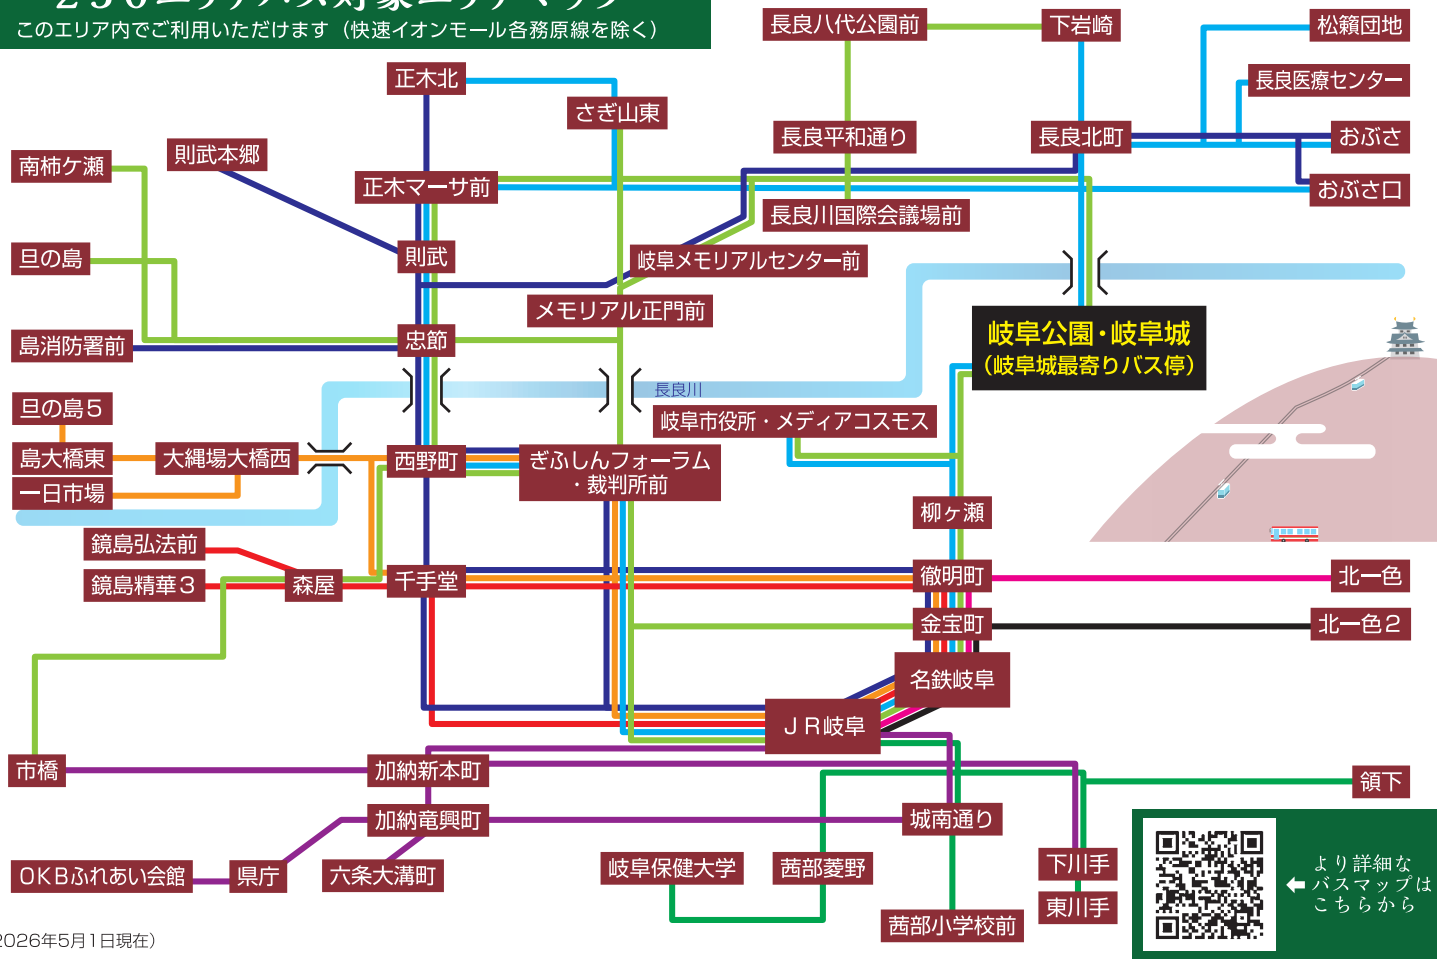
このエリア内でご利用いただけます（快速イオンモール各務原線を除く）

長良八代公園前
下岩崎
松籟団地
長良医療センター
正木北
さぎ山東
長良平和通り
長良北町
おぶさ
南柿ケ瀬
則武本郷
正木マーサ前
おぶさ口
長良川国際会議場前
旦の島
則武
岐阜メモリアルセンター前
メモリアル正門前
岐阜公園・岐阜城
（岐阜城最寄りバス停）
島消防署前
忠節
長良川
旦の島５
岐阜市役所・メディアコスモス
島大橋東
大縄場大橋西
西野町
ぎふしんフォーラム
・裁判所前
一日市場
柳ヶ瀬
鏡島弘法前
鏡島精華３
森屋
千手堂
徹明町
北一色
金宝町
北一色２
名鉄岐阜
ＪＲ岐阜
市橋
加納新本町
領下
加納竜興町
城南通り
ＯＫＢふれあい会館
県庁
六条大溝町
岐阜保健大学
茜部菱野
下川手
東川手
茜部小学校前
より詳細な
バスマップは
こちらから
2026年5月1日現在）